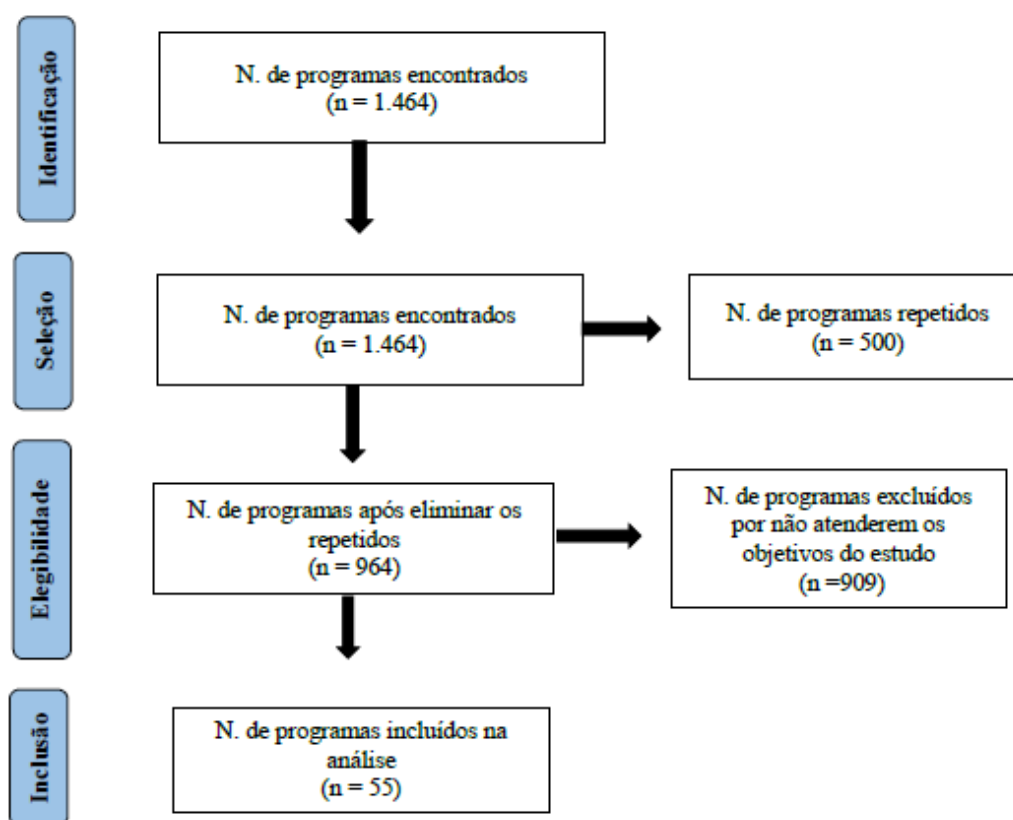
Identificação

N. de programas encontrados
(n = 1.464)

Seleção

N. de programas encontrados
(n = 1.464)

N. de programas repetidos
(n = 500)

Elegibilidade

N. de programas após eliminar os repetidos
(n = 964)

N. de programas excluídos por não atenderem os objetivos do estudo
(n =909)

Inclusão

N. de programas incluídos na análise
(n = 55)